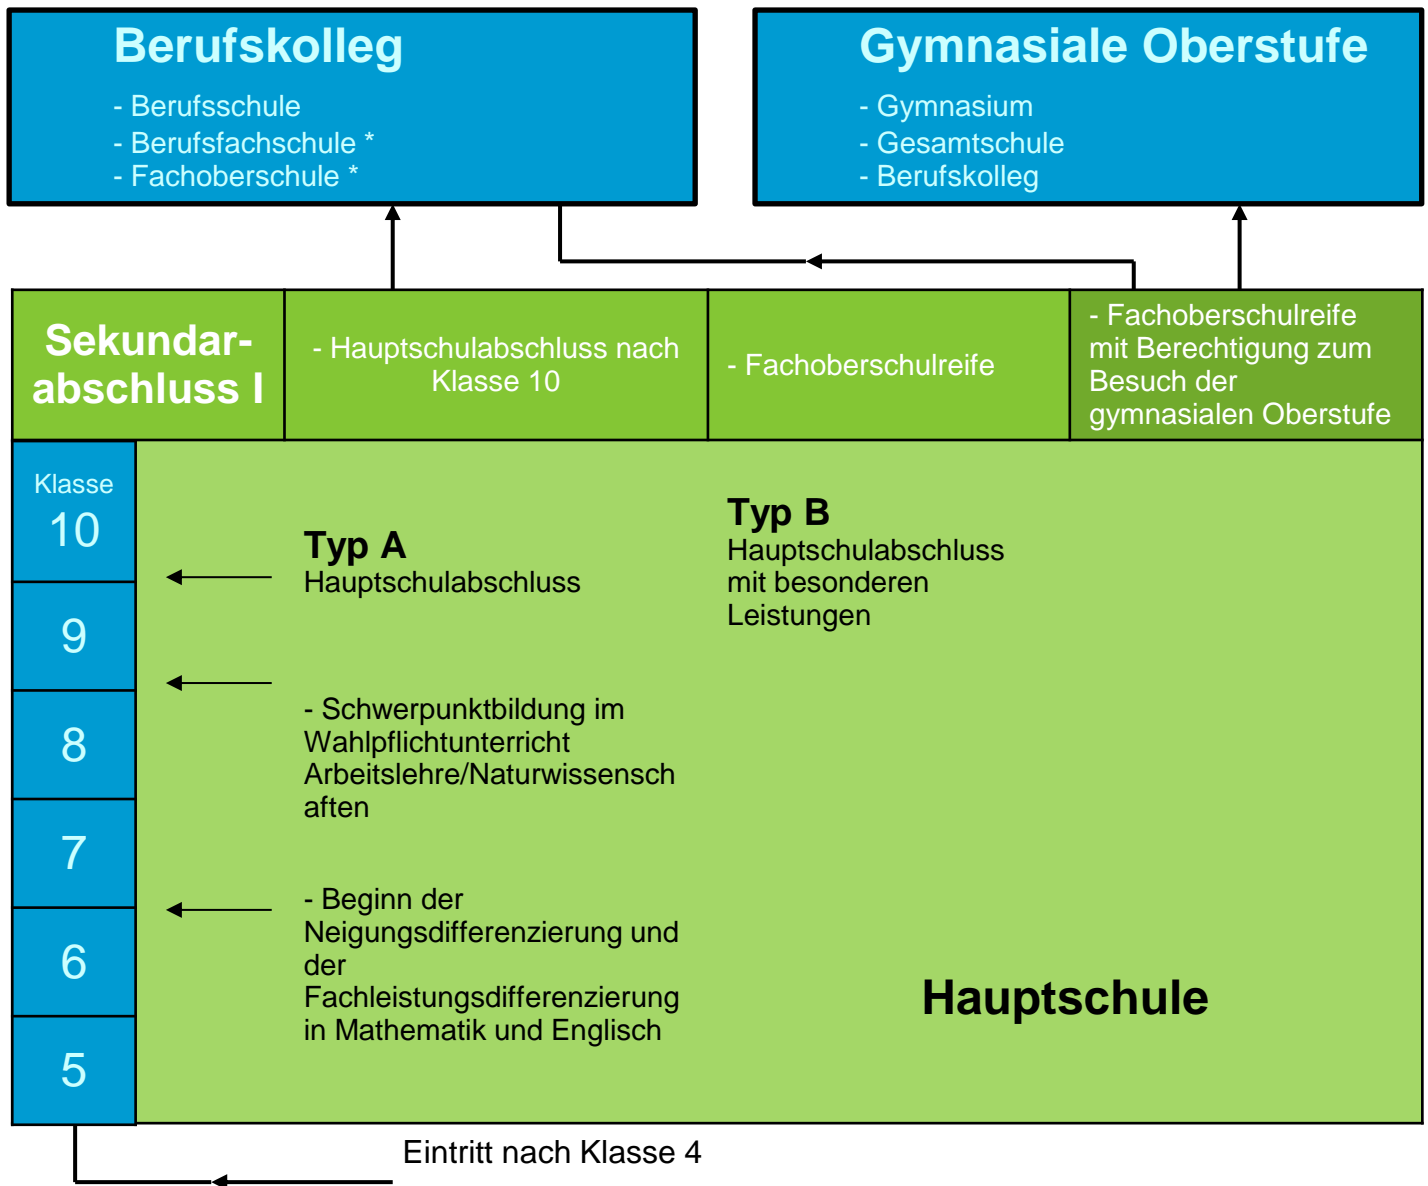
Berufskolleg
- Berufsschule
- Berufsfachschule *
- Fachoberschule *

Gymnasiale Oberstufe
- Gymnasium
- Gesamtschule
- Berufskolleg

Sekundarabschluss I

- Hauptschulabschluss nach Klasse 10

- Fachoberschulreife

- Fachoberschulreife mit Berechtigung zum Besuch der gymnasialen Oberstufe

Klasse 10

9

8

7

6

5

Typ A
Hauptschulabschluss

Typ B
Hauptschulabschluss mit besonderen Leistungen

- Schwerpunktbildung im Wahlpflichtunterricht Arbeitslehre/Naturwissenschaften

- Beginn der Neigungsdifferenzierung und der Fachleistungsdifferenzierung in Mathematik und Englisch

Hauptschule

Eintritt nach Klasse 4